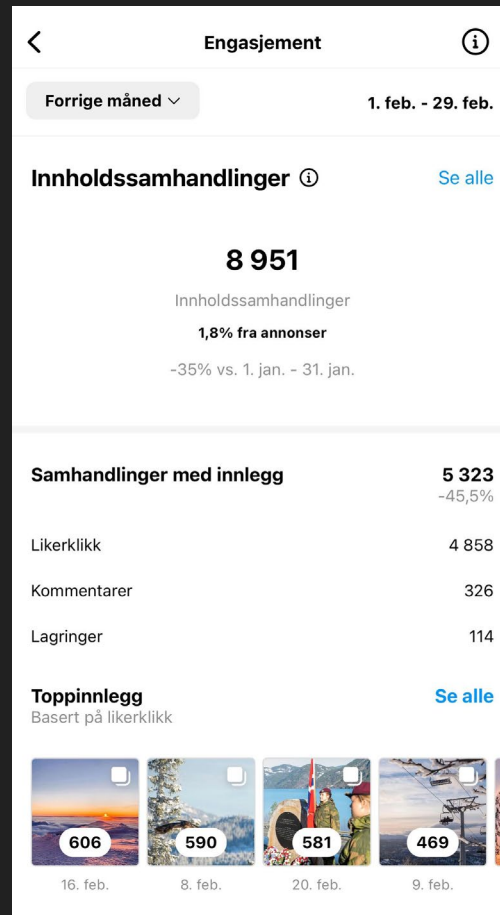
Engasjement

Forrige måned

1. feb. - 29. feb.

Innholdssamhandlinger

Se alle

8 951

Innholdssamhandlinger

1,8% fra annonser

-35% vs. 1. jan. - 31. jan.

| Samhandlinger med innlegg | 5 323 -45,5% |
|---|---|
| Likerklikk | 4 858 |
| Kommentarer | 326 |
| Lagringer | 114 |

Toppinnlegg

Basert på likerklikk

Se alle

606
16. feb.

590
8. feb.

581
20. feb.

469
9. feb.